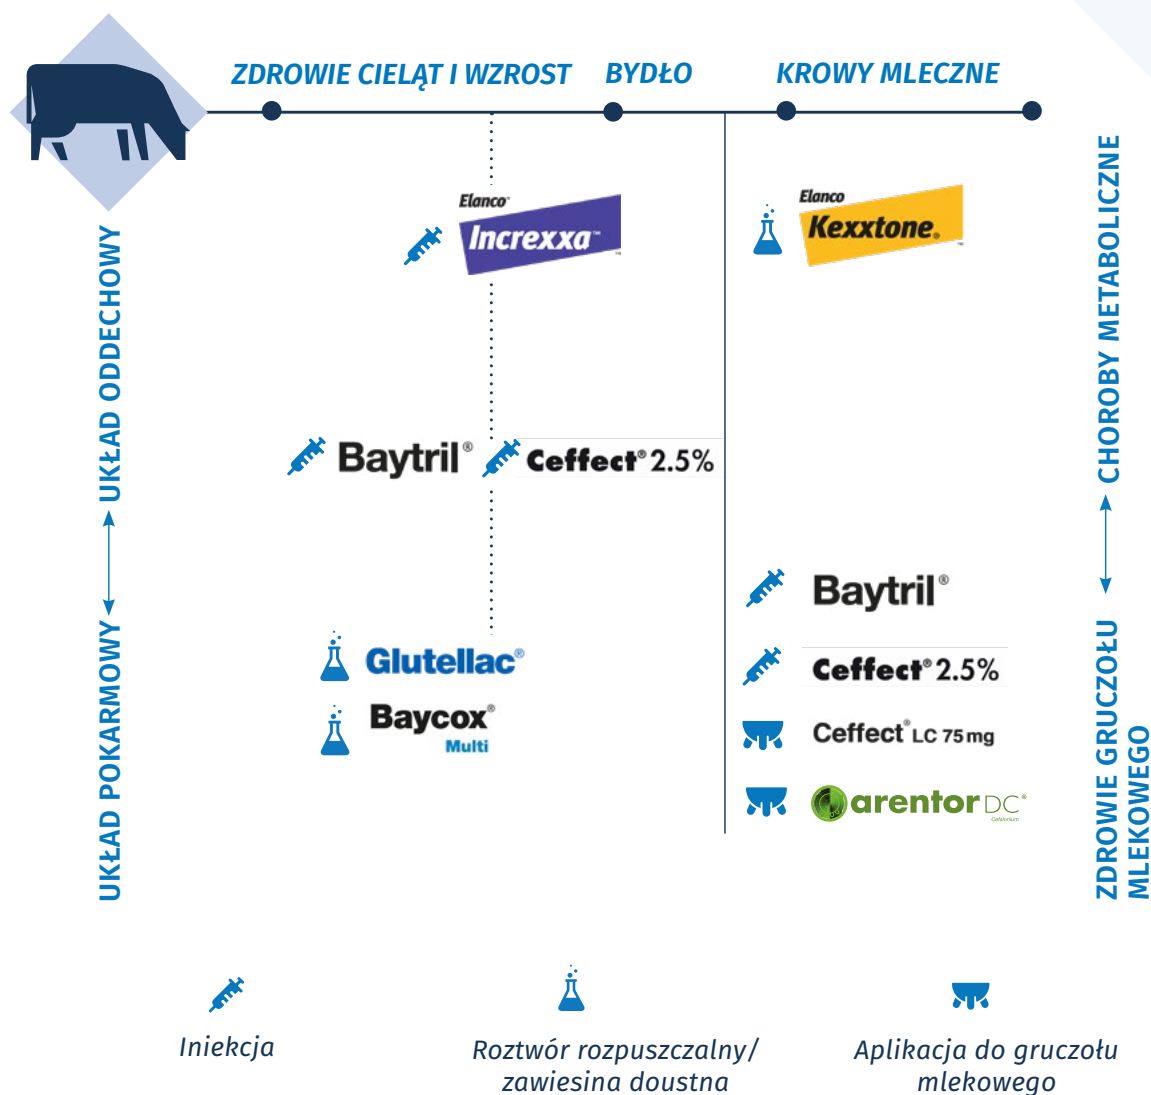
ZDROWIE CIELĄT I WZROST BYDŁO KROWY MLECZNE

UKŁAD ODDECHOWY

UKŁAD POKARMOWY

CHOROBY METABOLICZNE

ZDROWIE GRUCZOŁU MLEKOWEGO

Elanco Increxxa

Elanco Kexxtone

Baytril®

Ceffect® 2.5%

Glutellac®

Baycox® Multi

Baytril®

Ceffect® 2.5%

Ceffect® LC 75 mg

arentor DC® Cefalonium

Iniekcja

Roztwór rozpuszczalny/ zawiesina doustna

Aplikacja do gruczołu mlekowego